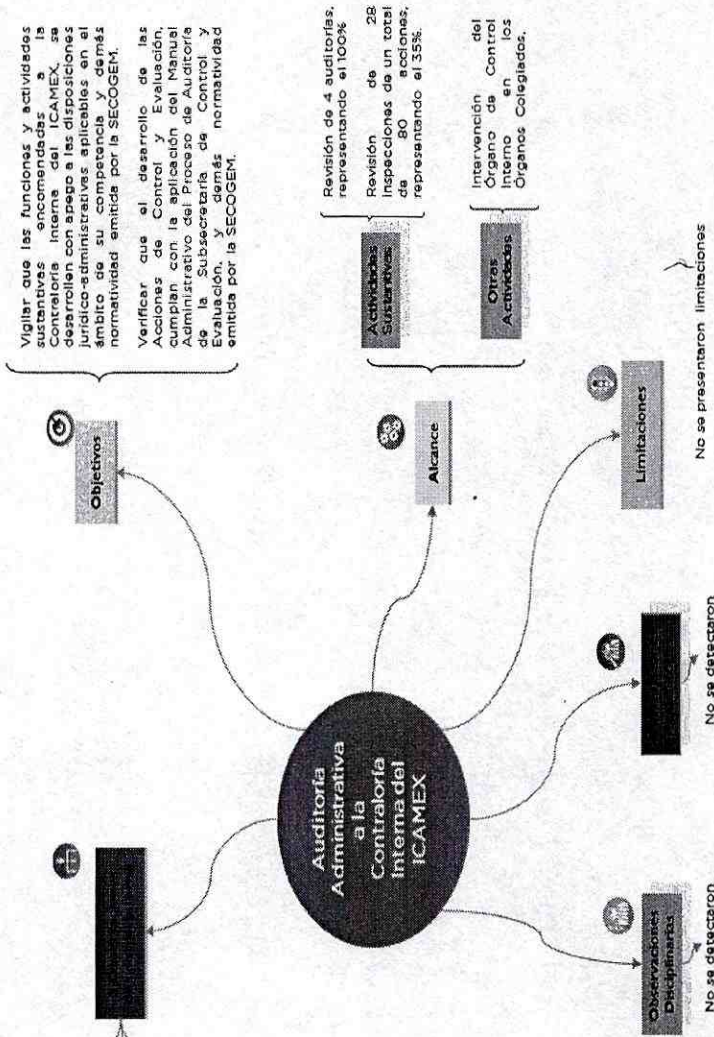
Auditoría Administrativa a la Contraloría Interna del ICAMEX

Objetivos

Vigilar que las funciones y actividades sustantivas encomendadas a la Contraloría Interna del ICAMEX, se desarrollen con apego a las disposiciones jurídico-administrativas aplicables en el ámbito de su competencia y demás normatividad emitida por la SECOGEM.

Verificar que el desarrollo de las Acciones de Control y Evaluación, cumplan con la aplicación del Manual Administrativo del Proceso de Auditoría de la Subsecretaría de Control y Evaluación, y demás normatividad emitida por la SECOGEM.

Alcance

Actividades Sustantivas

Revisión de 4 auditorías, representando el 100%

Revisión de 28 inspecciones de un total de 80 acciones, representando el 35%.

Otras Actividades

Intervención del Órgano de Control Interno en los Órganos Colegiados.

Limitaciones

No se presentaron limitaciones

No se detectaron

Observaciones Disciplinarias

No se detectaron